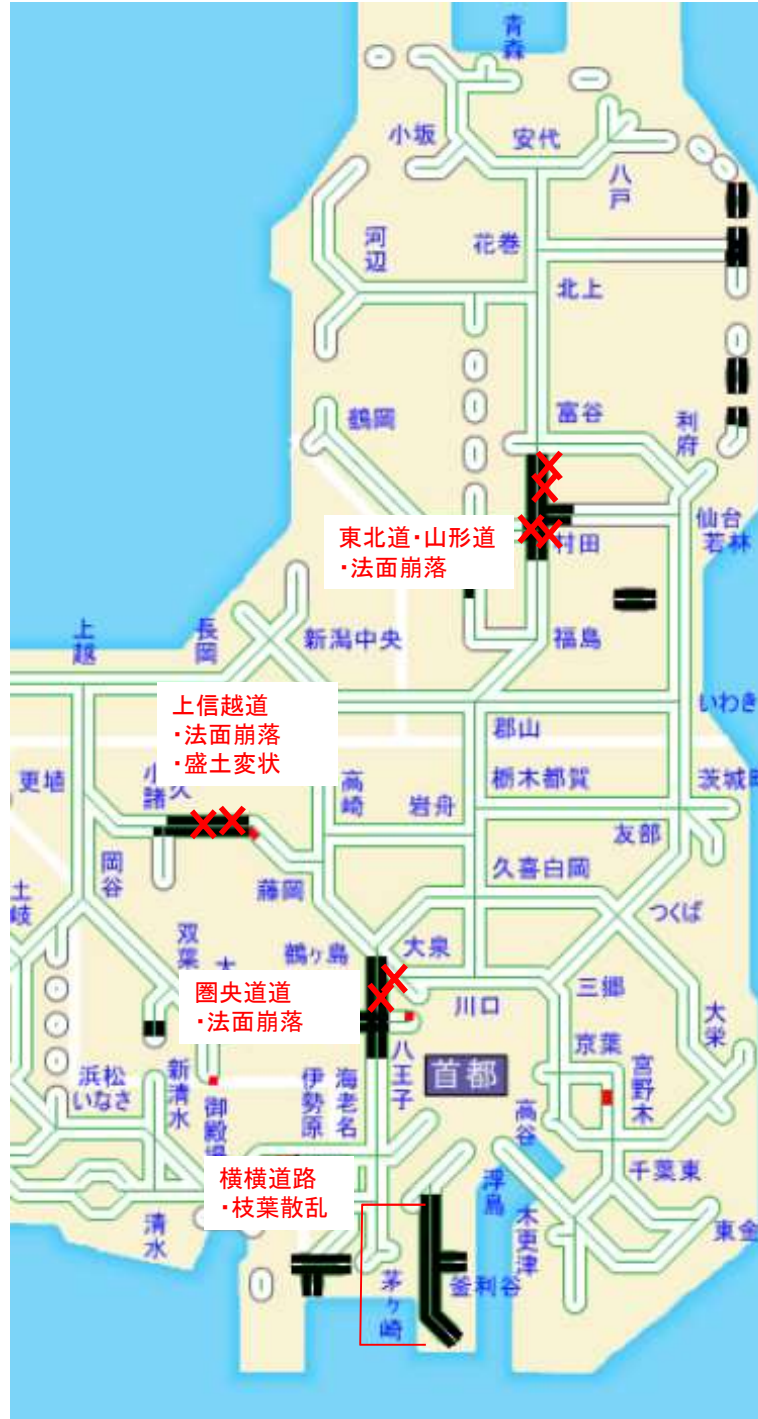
青森

小坂

安代

八戸

河辺

花巻

北上

鶴岡

富谷

利府

東北道・山形道
・法面崩落

村田

仙台若林

上越

長岡

新潟中央

福島

上信越道
・法面崩落
・盛土変状

郡山

いわき

更埴

小諸

佐久

高崎

岩舟

栃木都賀

茨城町

友部

岡谷

藤岡

久喜白岡

土岐

つくば

双葉

鶴ヶ島

大泉

三郷

大栄

圏央道道
・法面崩落

川口

京葉

八王子

首都

宮野木

浜松いなさ

新清水

御殿場

伊勢原

海老名

高谷

千葉東

横横道路
・枝葉散乱

浮島

木更津

東金

清水

茅ヶ崎

釜利谷